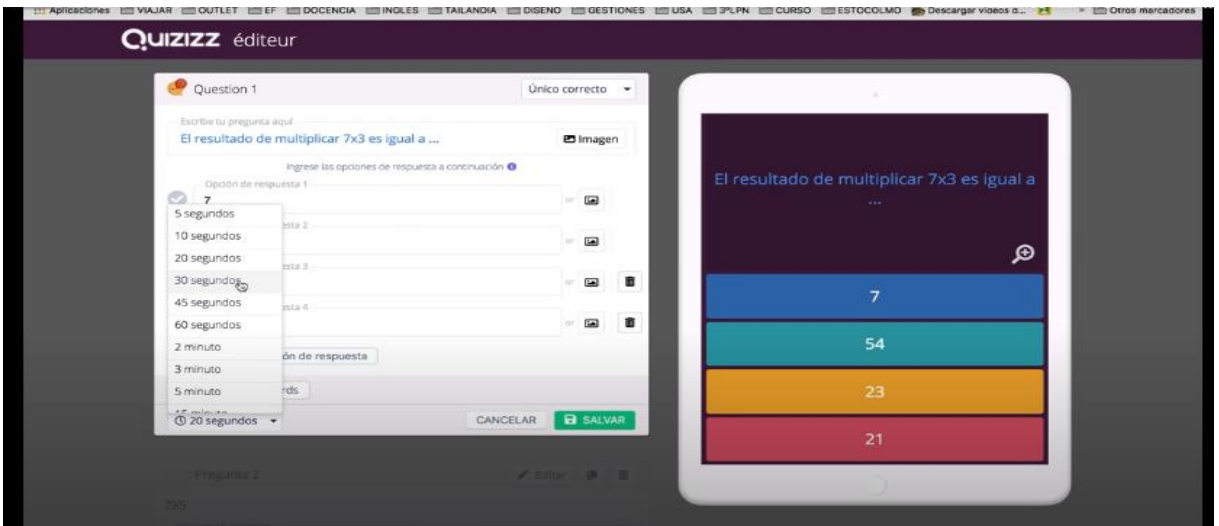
Aplicaciones VIAJAR OUTLET EF DOCENCIA INGLES TAILANDIA DISENO GESTIONES USA 3ºLPN CURSO ESTOCOLMO Descargar videos d... » Otros marcadores

QUIZIZZ éditeur

Question 1

Único correcto

Escribe tu pregunta aquí

El resultado de multiplicar 7x3 es igual a ...

Imagen

Ingrese las opciones de respuesta a continuación

Opción de respuesta 1

7

5 segundos
10 segundos
20 segundos
30 segundos
45 segundos
60 segundos
2 minuto
3 minuto
5 minuto
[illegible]

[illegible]sta 2
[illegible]sta 3
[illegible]sta 4

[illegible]ón de respuesta

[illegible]rds

20 segundos

CANCELAR

SALVAR

Pregunta 2

Editar

7x5

El resultado de multiplicar 7x3 es igual a ...

7

54

23

21